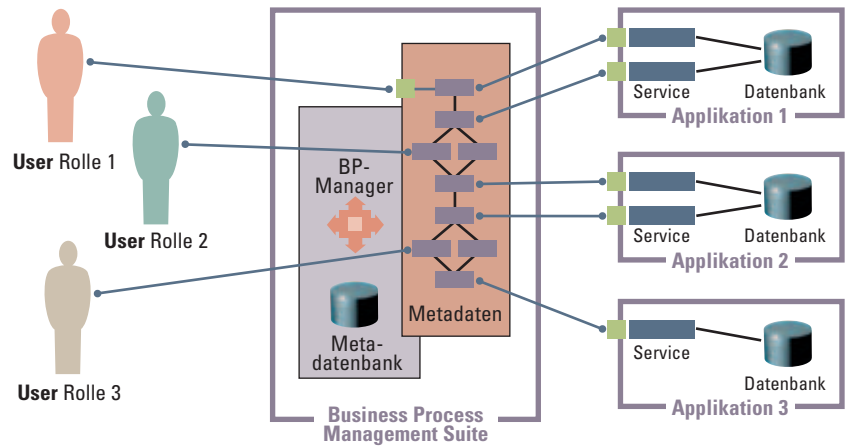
User Rolle 1

User Rolle 2

User Rolle 3

BP-Manager

Meta-datenbank

Metadaten

Business Process Management Suite

Service

Datenbank

Applikation 1

Service

Datenbank

Applikation 2

Service

Datenbank

Applikation 3